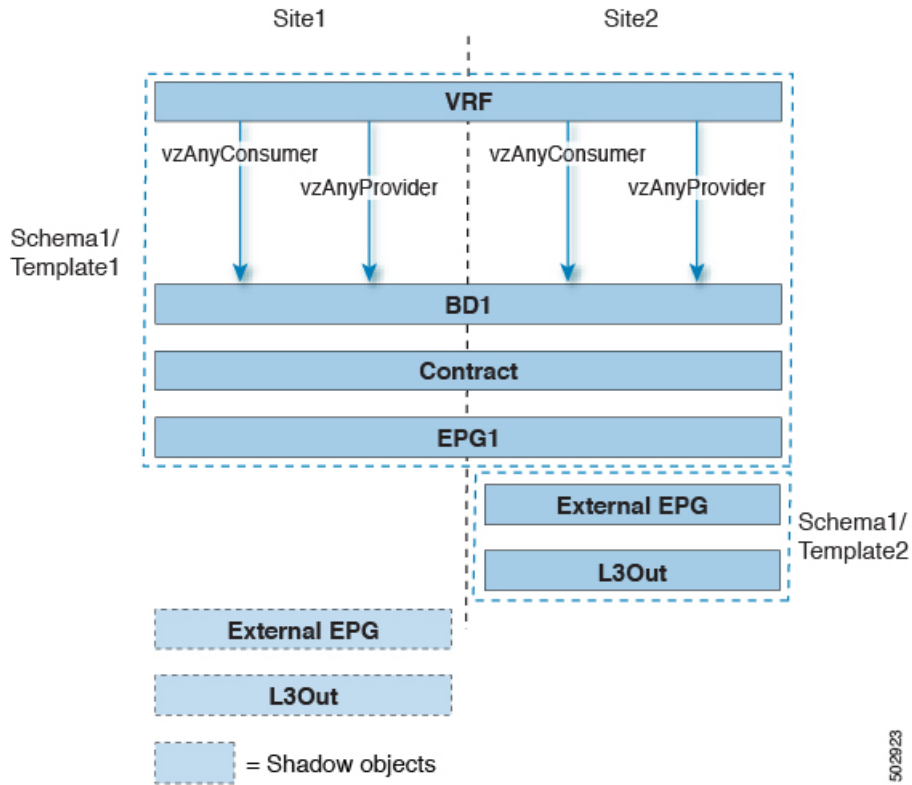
Site1

Site2

VRF

vzAnyConsumer

vzAnyProvider

vzAnyConsumer

vzAnyProvider

Schema1/ Template1

BD1

Contract

EPG1

External EPG

L3Out

Schema1/ Template2

External EPG

L3Out

= Shadow objects

502923